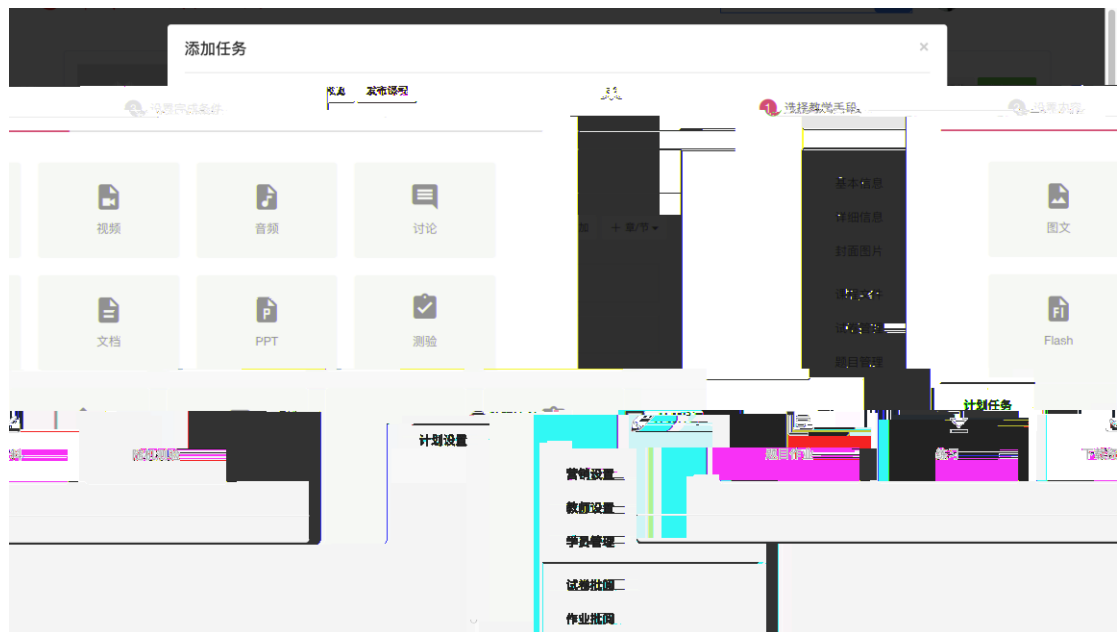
添加任务

×

发布课程

1 选择教学手段

视频

音频

讨论

文档

PPT

测验

图文

Flash

基本信息

详细信息

封面图片

题目管理

+ 章/节

计划任务

计划设置

营销设置

教师设置

学员管理

试卷批阅

作业批阅

题目作业

练习